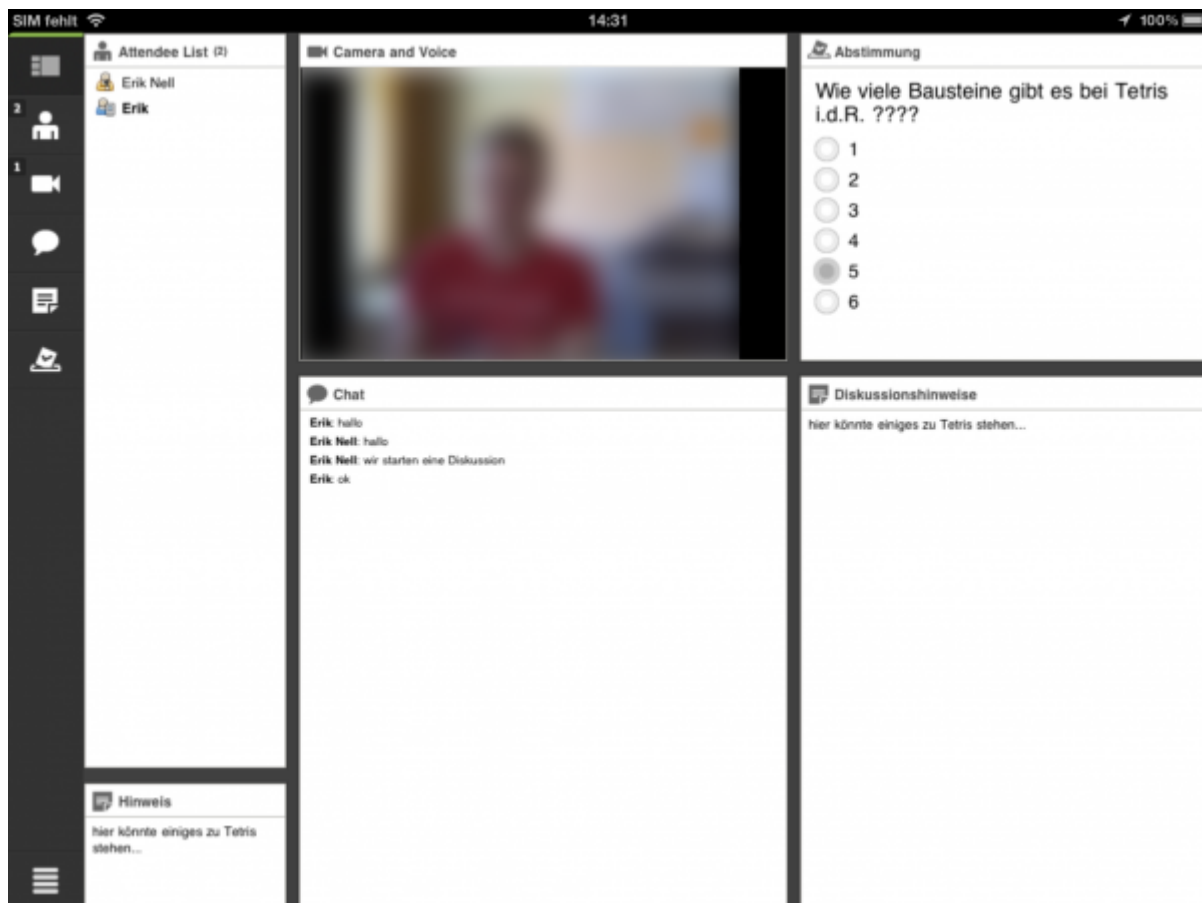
SIM fehlt 14:31 100%

2

1

Attendee List (2)
Erik Nell
Erik

Hinweis
hier könnte einiges zu Tetris stehen...

Camera and Voice

Chat
Erik: hallo
Erik Nell: hallo
Erik Nell: wir starten eine Diskussion
Erik: ok

Abstimmung
Wie viele Bausteine gibt es bei Tetris i.d.R. ????
1
2
3
4
5
6

Diskussionshinweise
hier könnte einiges zu Tetris stehen...